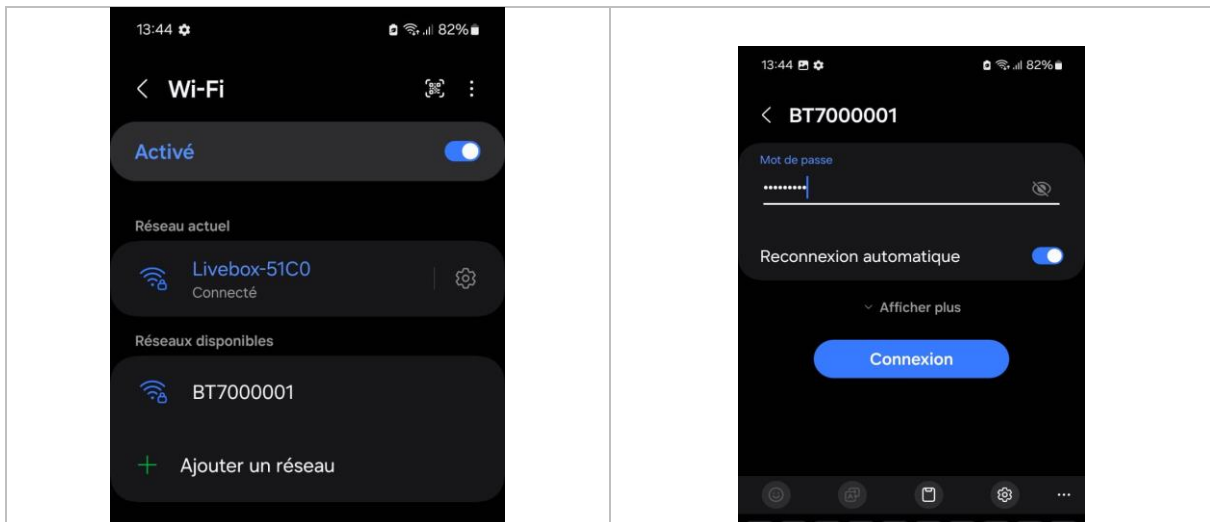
13:44 82%

< Wi-Fi

Activé

Réseau actuel

Livebox-51C0
Connecté

Réseaux disponibles

BT7000001

+ Ajouter un réseau

13:44 82%

< BT7000001

Mot de passe
•••••••••

Reconnexion automatique

Afficher plus

Connexion

...